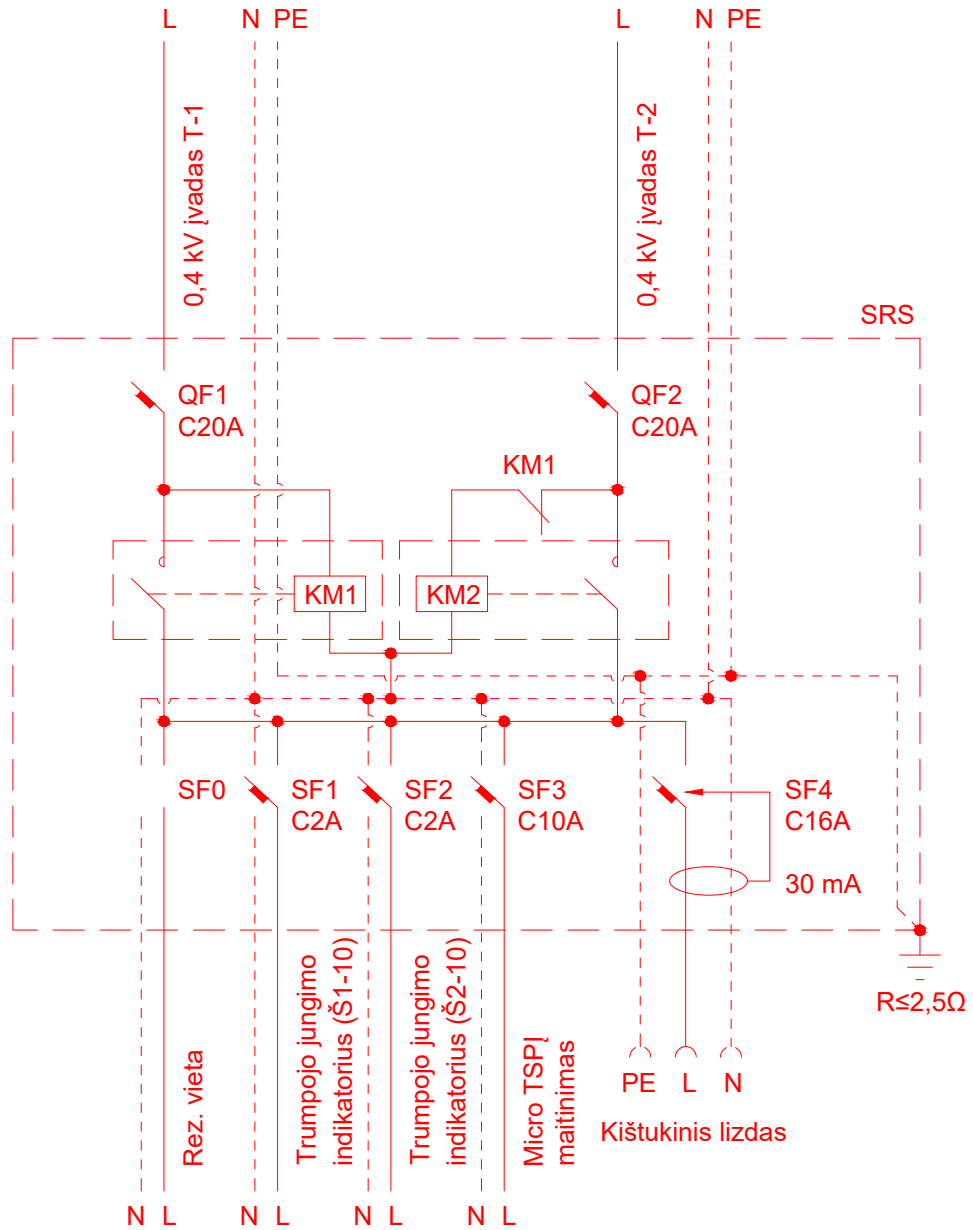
L N PE

0,4 kV įvadas T-1

L N PE

0,4 kV įvadas T-2

SRS

QF1
C20A

QF2
C20A

KM1

KM1

KM2

SF0

SF1
C2A

SF2
C2A

SF3
C10A

SF4
C16A

30 mA

R≤2,5Ω

Rez. vieta

Trumpojo jungimo indikatorius (Š1-10)

Trumpojo jungimo indikatorius (Š2-10)

Micro TSPĮ maitinimas

PE L N

Kištukinis lizdas

N L N L N L N L